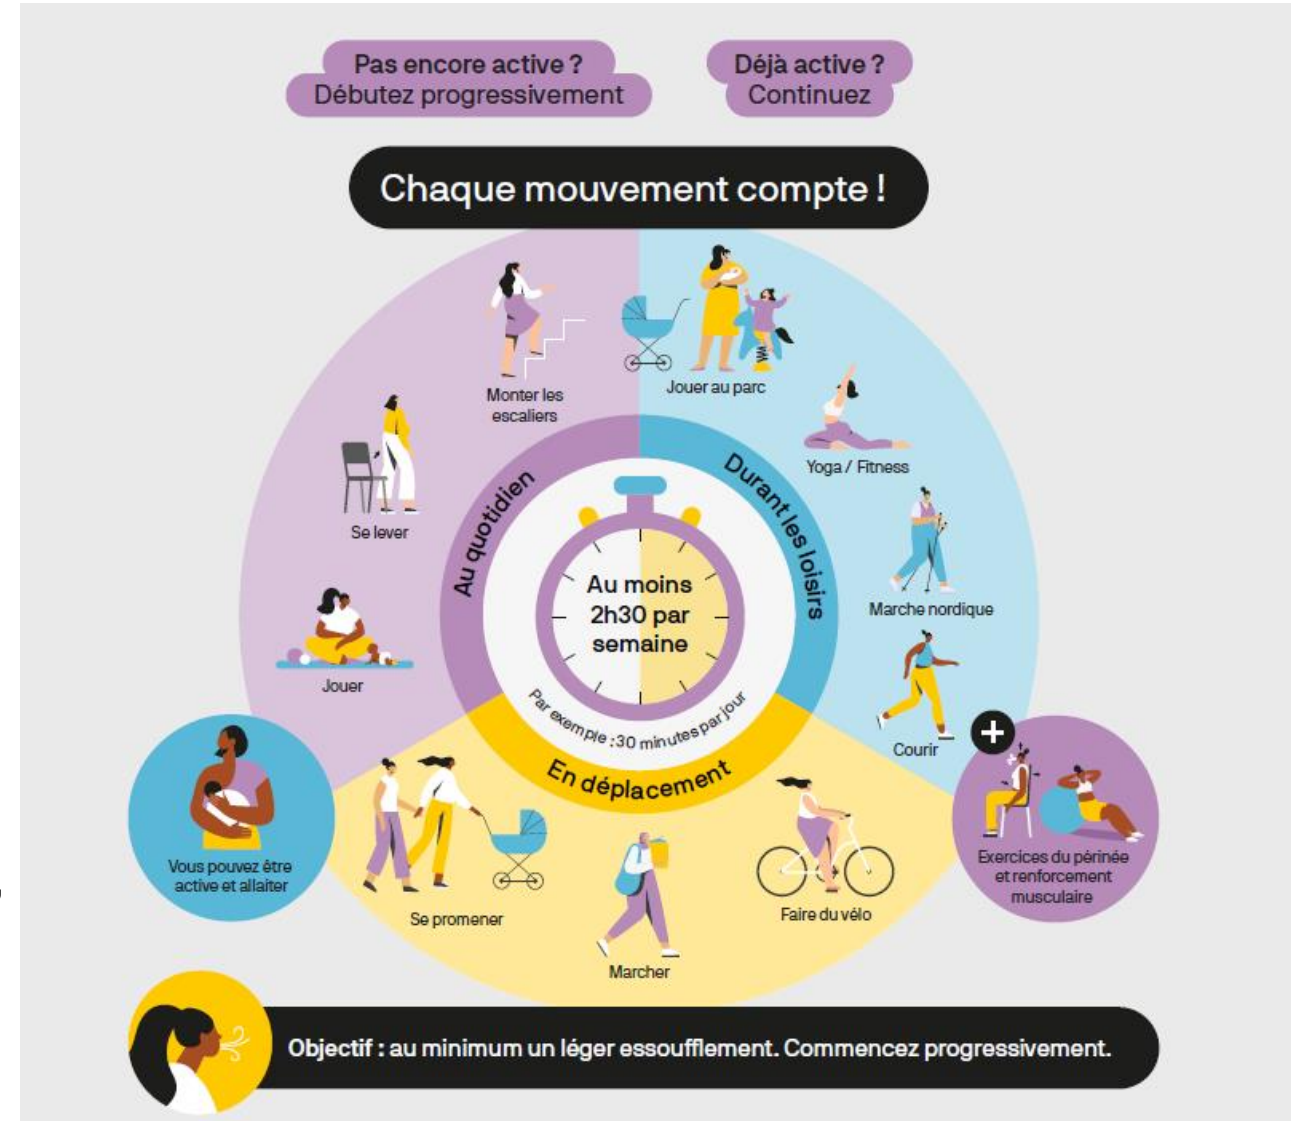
Pas encore active ?
Débutez progressivement

Déjà active ?
Continuez

Chaque mouvement compte !

Monter les escaliers

Jouer au parc

Yoga / Fitness

Se lever

Au quotidien

Durant les loisirs

Au moins 2h30 par semaine

Par exemple : 30 minutes par jour

Marche nordique

Jouer

Courir

En déplacement

+

Vous pouvez être active et allaiter

Exercices du périnée et renforcement musculaire

Se promener

Faire du vélo

Marcher

Objectif : au minimum un léger essoufflement. Commencez progressivement.